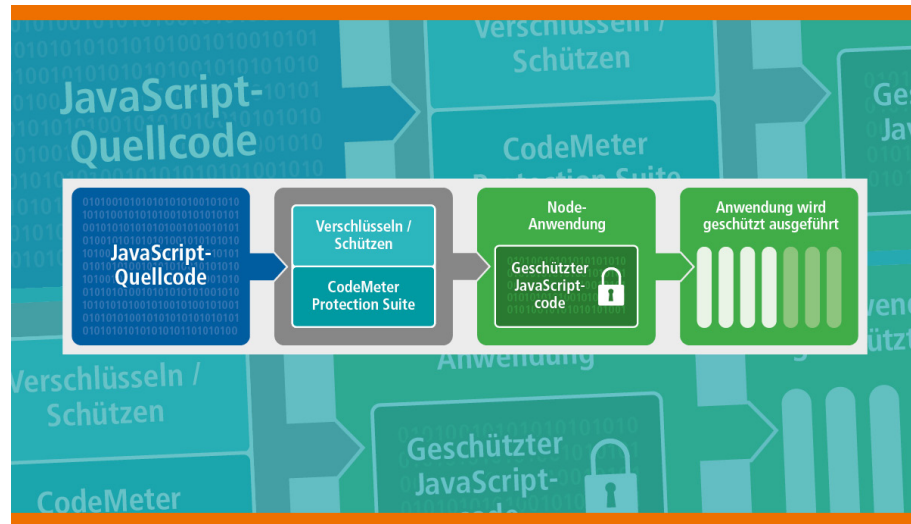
JavaScript-Quellcode

Verschlüsseln / Schützen

CodeMeter Protection Suite

Ge Ja

Verschlüsseln / Schützen

CodeMeter

Anwendung

Geschützter JavaScript-

JavaScript-Quellcode

Verschlüsseln / Schützen

CodeMeter Protection Suite

Node-Anwendung

Geschützter JavaScript-code

Anwendung wird geschützt ausgeführt